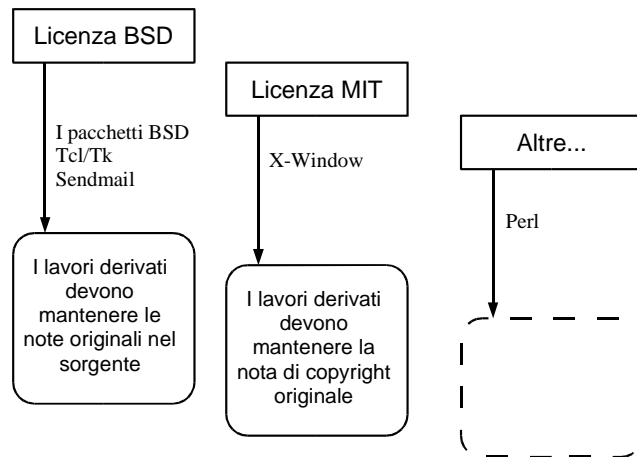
Licenza BSD

I pacchetti BSD
Tcl/Tk
Sendmail

I lavori derivati devono mantenere le note originali nel sorgente

Licenza MIT

X-Window

I lavori derivati devono mantenere la nota di copyright originale

Altre...

Perl